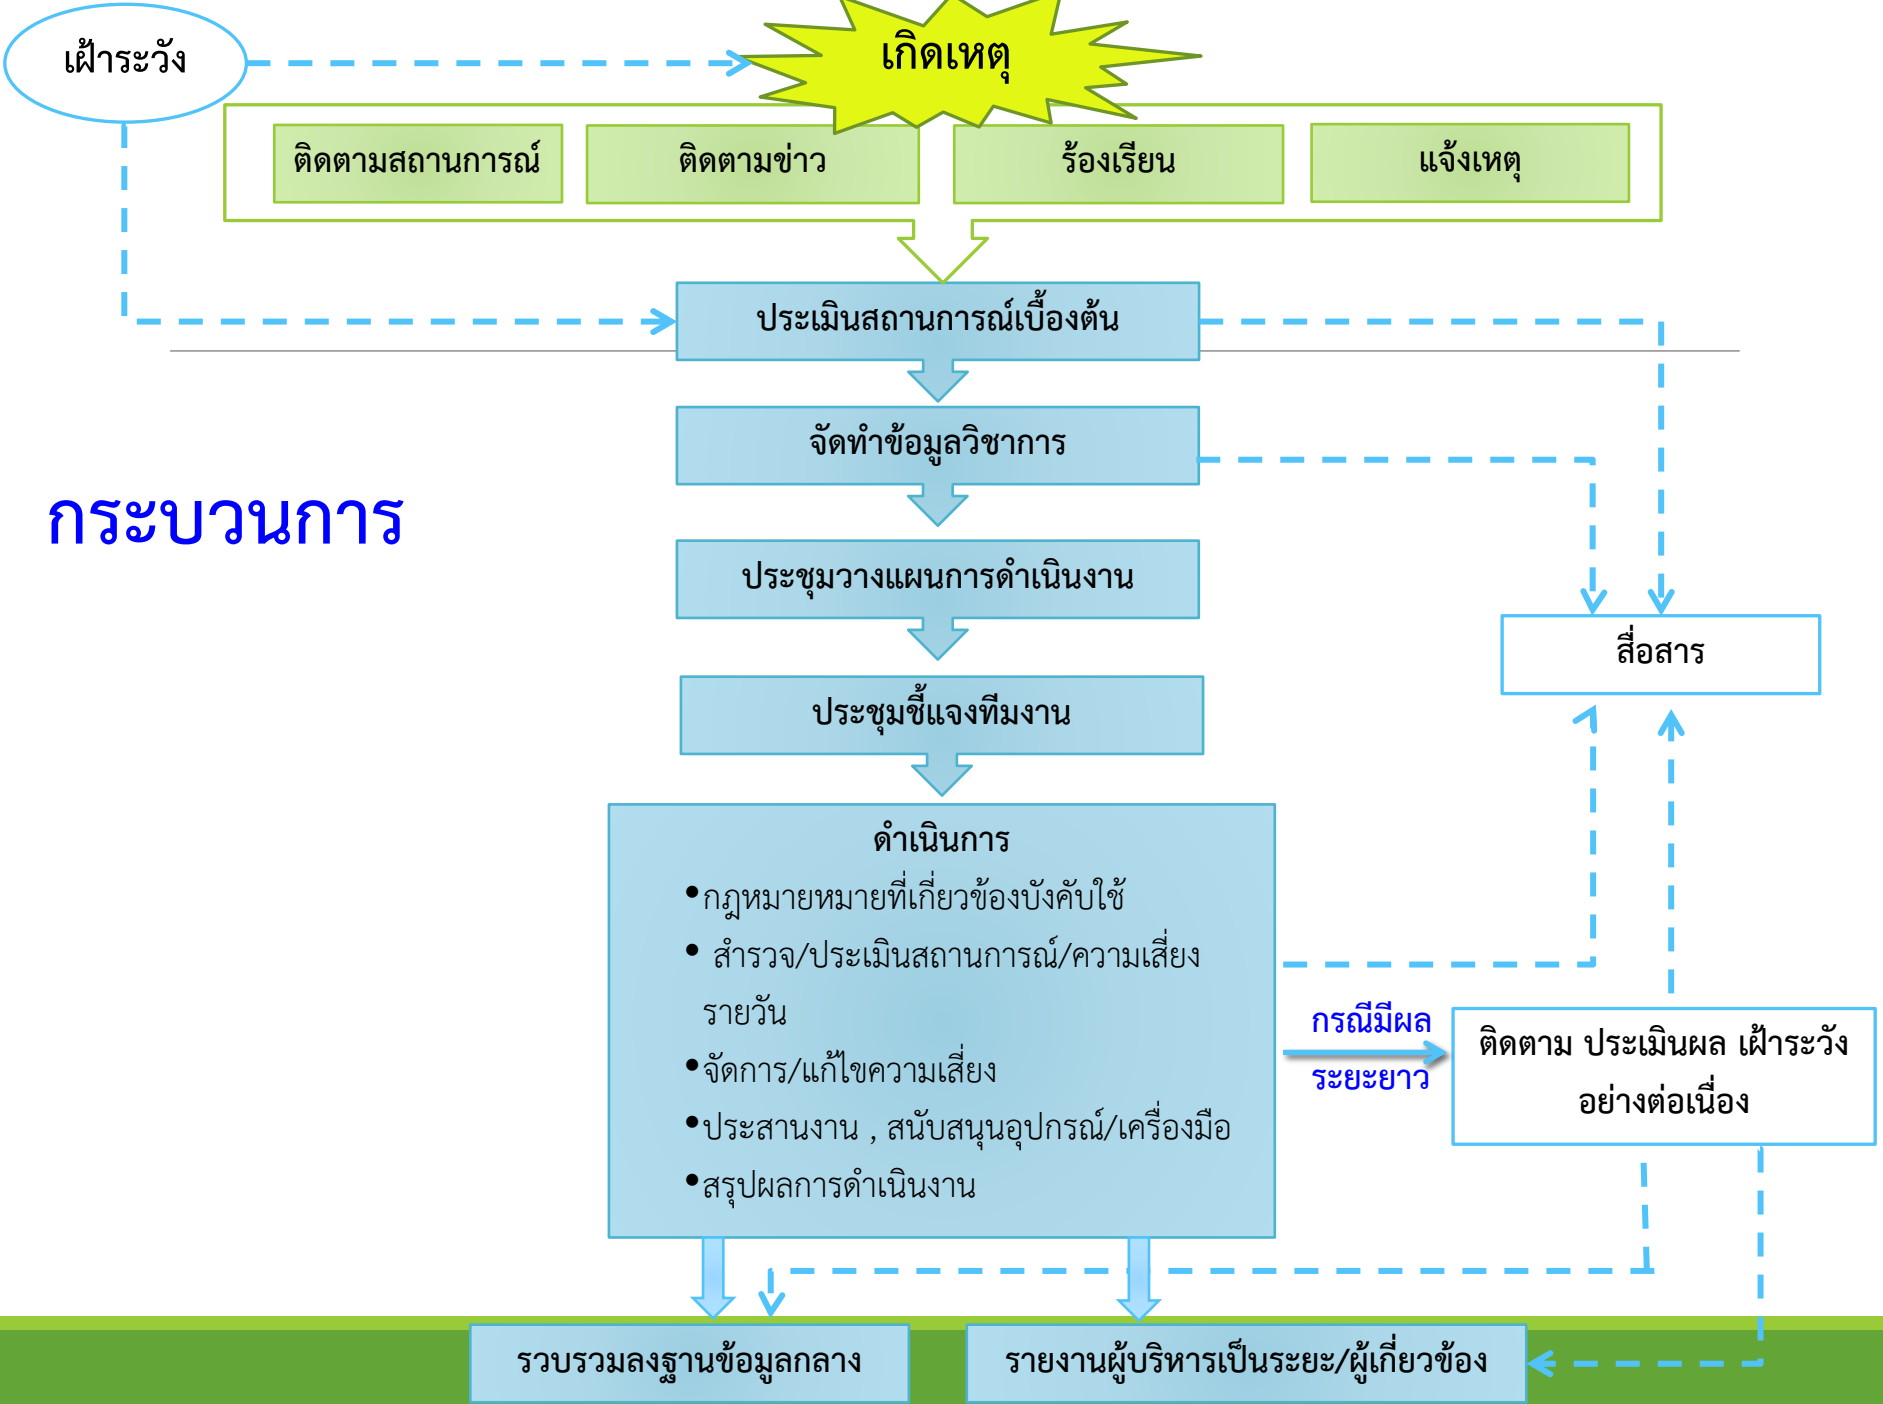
เฝ้าระวัง

เกิดเหตุ

ติดตามสถานการณ์

ติดตามข่าว

ร้องเรียน

แจ้งเหตุ

ประเมินสถานการณ์เบื้องต้น

จัดทำข้อมูลวิชาการ

กระบวนการ

ประชุมวางแผนการดำเนินงาน

สื่อสาร

ประชุมชี้แจงทีมงาน

ดำเนินการ

•กฎหมายหมายที่เกี่ยวข้องบังคับใช้

• สำรวจ/ประเมินสถานการณ์/ความเสี่ยงรายวัน

•จัดการ/แก้ไขความเสี่ยง

•ประสานงาน , สนับสนุนอุปกรณ์/เครื่องมือ

•สรุปผลการดำเนินงาน

กรณีมีผล

ระยะยาว

ติดตาม ประเมินผล เฝ้าระวัง อย่างต่อเนื่อง

รวบรวมลงฐานข้อมูลกลาง

รายงานผู้บริหารเป็นระยะ/ผู้เกี่ยวข้อง